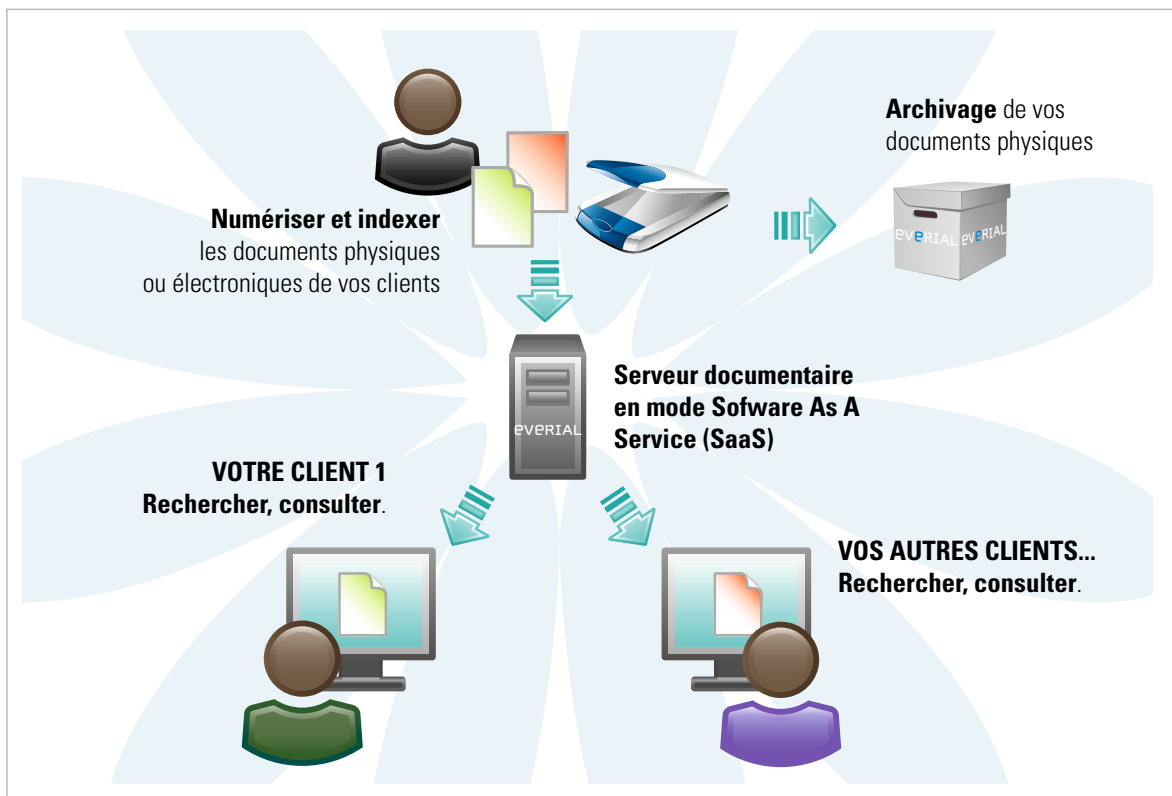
**Archivage** de vos documents physiques

everial everial

**Numériser et indexer** les documents physiques ou électroniques de vos clients

everial

**Serveur documentaire en mode Sofware As A Service (SaaS)**

**VOTRE CLIENT 1 Rechercher, consulter**.

**VOS AUTRES CLIENTS... Rechercher, consulter**.